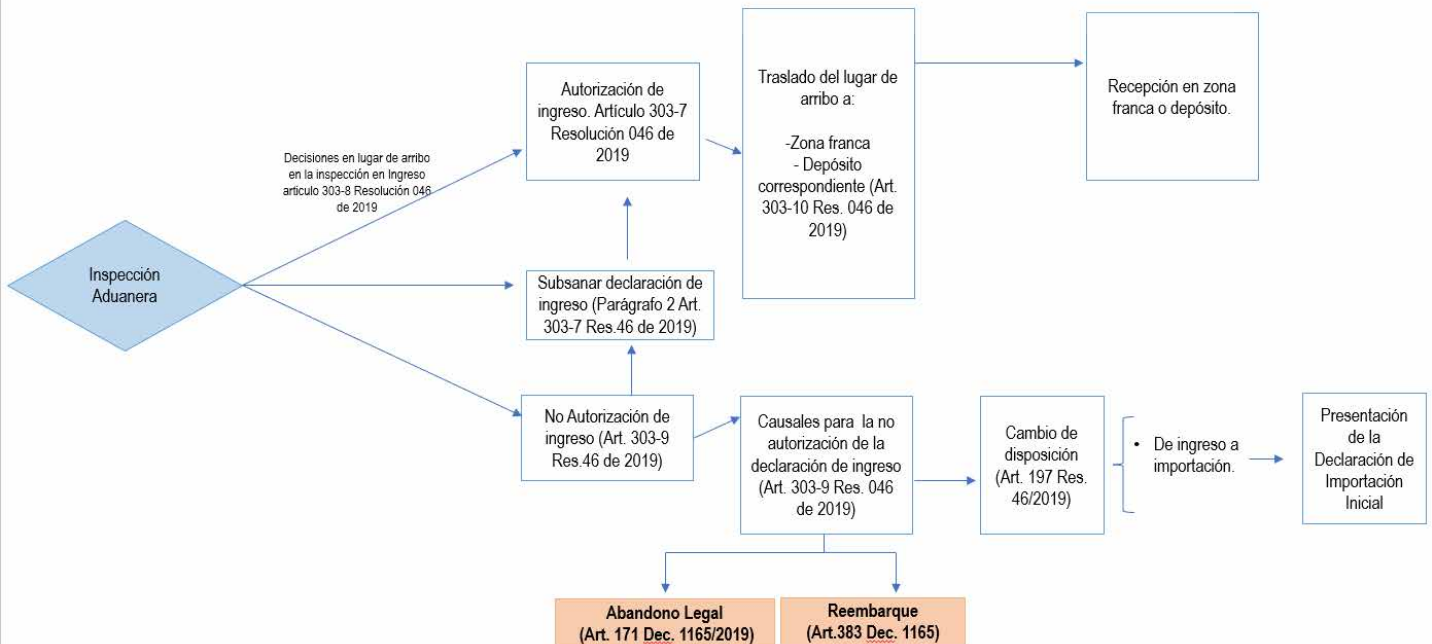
Inspección Aduanera

Decisiones en lugar de arribo en la inspección en Ingreso articulo 303-8 Resolución 046 de 2019

Autorización de ingreso. Artículo 303-7 Resolución 046 de 2019

Traslado del lugar de arribo a:

-Zona franca
- Depósito correspondiente (Art. 303-10 Res. 046 de 2019)

Recepción en zona franca o depósito.

Subsanar declaración de ingreso (Parágrafo 2 Art. 303-7 Res.46 de 2019)

No Autorización de ingreso (Art. 303-9 Res.46 de 2019)

Causales para la no autorización de la declaración de ingreso (Art. 303-9 Res. 046 de 2019)

Cambio de disposición (Art. 197 Res. 46/2019)

• De ingreso a importación.

Presentación de la Declaración de Importación Inicial

Abandono Legal (Art. 171 Dec. 1165/2019)

Reembarque (Art.383 Dec. 1165)